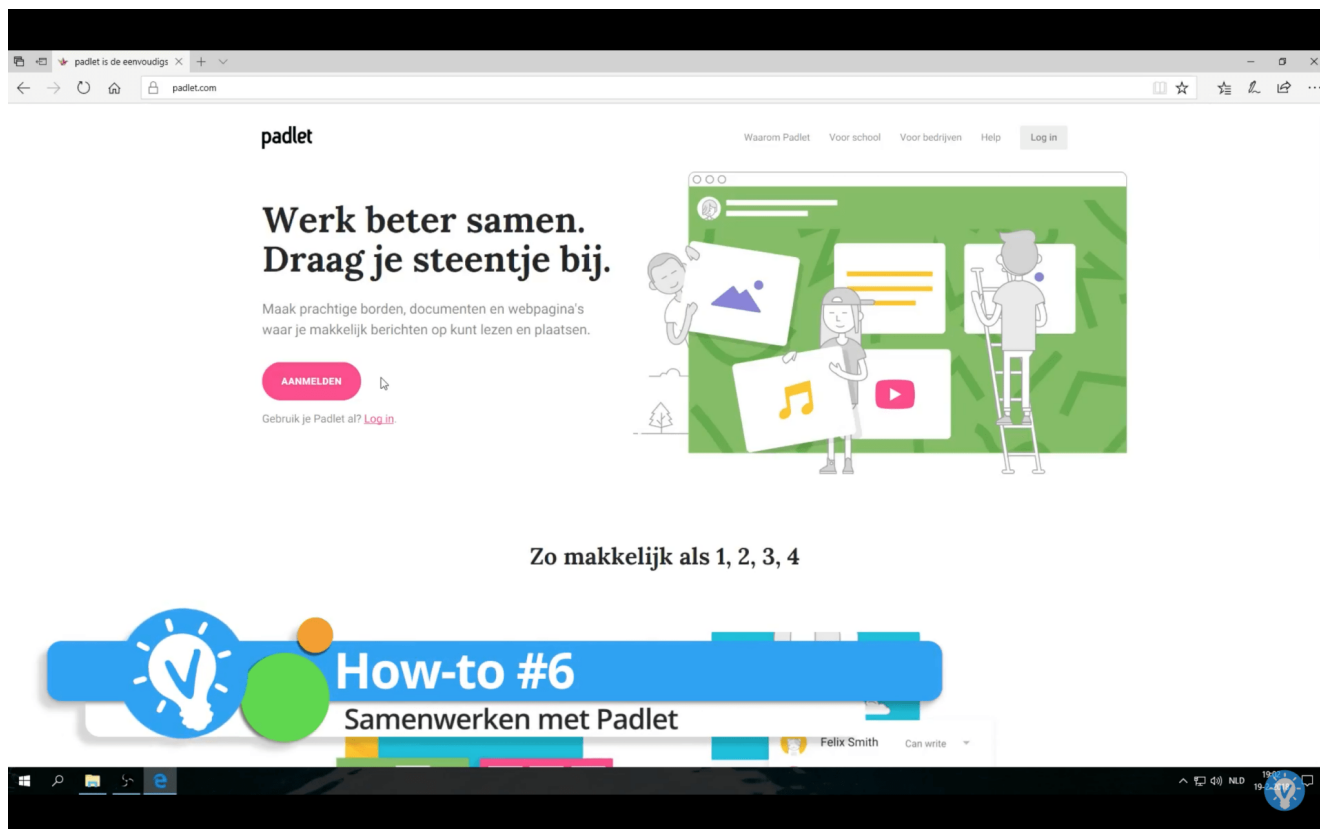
padlet is de eenvoudigs

padlet.com

padlet

Waarom Padlet Voor school Voor bedrijven Help Log in

Werk beter samen.
Draag je steentje bij.

Maak prachtige borden, documenten en webpagina's waar je makkelijk berichten op kunt lezen en plaatsen.

AANMELDEN

Gebruik je Padlet al? Log in.

Zo makkelijk als 1, 2, 3, 4

How-to #6
Samenwerken met Padlet

Felix Smith Can write

NLD 19:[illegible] 19-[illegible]